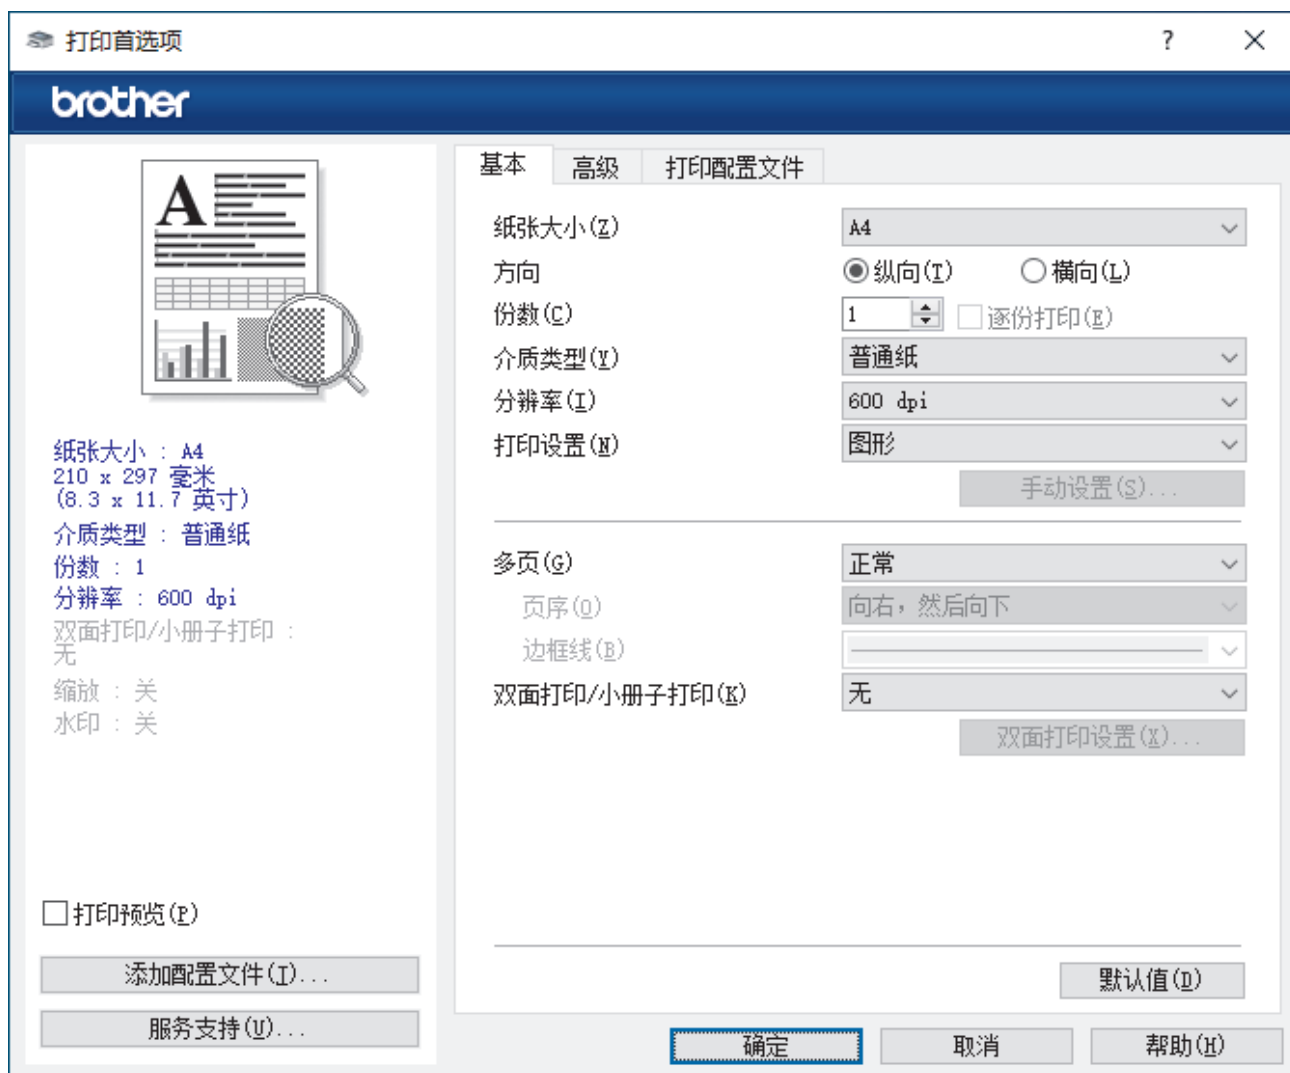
打印首选项

?

brother

纸张大小 : A4
210 x 297 毫米
(8.3 x 11.7 英寸)
介质类型 : 普通纸
份数 : 1
分辨率 : 600 dpi
双面打印/小册子打印 : 无
缩放 : 关
水印 : 关

打印预览(P)

添加配置文件(J)...

服务支持(U)...

基本 | 高级 | 打印配置文件

纸张大小(Z) A4
方向 纵向(T) 横向(L)
份数(C) 1 逐份打印(E)
介质类型(Y) 普通纸
分辨率(I) 600 dpi
打印设置(N) 图形
手动设置(S)...

多页(G) 正常
页序(O) 向右，然后向下
边框线(B)
双面打印/小册子打印(K) 无
双面打印设置(X)...

默认值(D)

确定 取消 帮助(H)